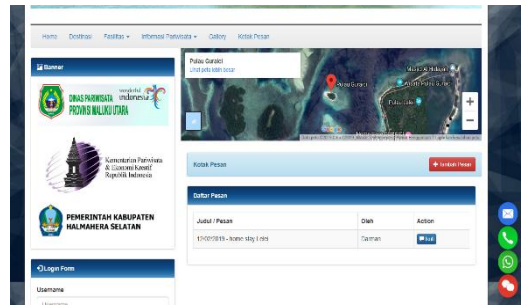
Home Destinasi Fasilitas Informasi Pariwisata Gallery Kotak Pesan

Banner

DINAS PARIWISATA PROVINSI MALUKU UTARA

wonderful indonesia

Kementerian Pariwisata & Ekonomi Kreatif Republik Indonesia

PEMERINTAH KABUPATEN HALMAHERA SELATAN

Login Form

Username

Username

Pulau Guraici

Lihat peta lebih besar

Pulau Guraici

Kotak Pesan

Tambah Pesan

Daftar Pesan

| Judul / Pesan | Oleh | Action |
|---|---|---|
| 12/09/2019 - home stay t dei | Carman | Edit |